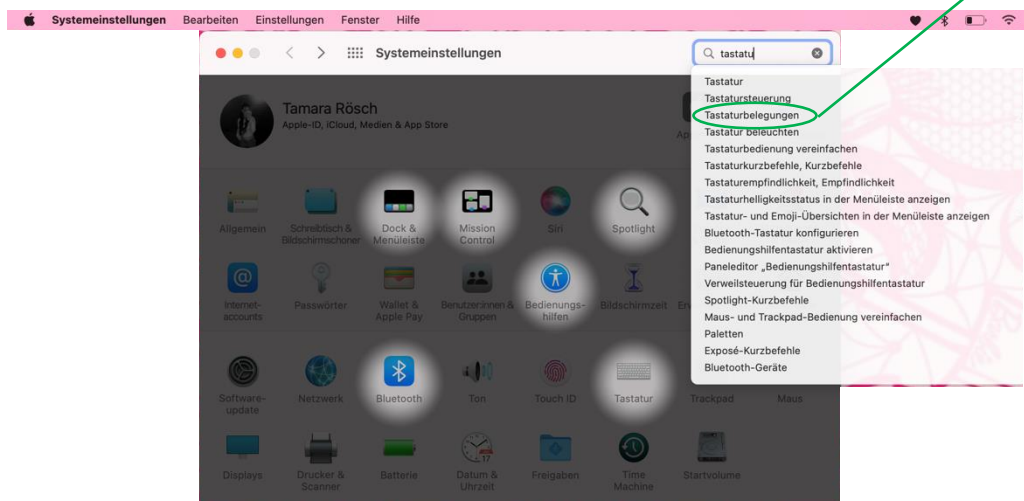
Systemeinstellungen Bearbeiten Einstellungen Fenster Hilfe

Systemeinstellungen

tastatu

Tamara Rösch
Apple-ID, iCloud, Medien & App Store

Ap

Tastatur
Tastatursteuerung
Tastaturbelegungen
Tastatur beleuchten
Tastaturbedienung vereinfachen
Tastaturkurzbefehle, Kurzbefehle
Tastaturempfindlichkeit, Empfindlichkeit
Tastaturhelligkeitsstatus in der Menüleiste anzeigen
Tastatur- und Emoji-Übersichten in der Menüleiste anzeigen
Bluetooth-Tastatur konfigurieren
Bedienungshilfentastatur aktivieren
Paneleditor „Bedienungshilfentastatur"
Verweilsteuerung für Bedienungshilfentastatur
Spotlight-Kurzbefehle
Maus- und Trackpad-Bedienung vereinfachen
Paletten
Exposé-Kurzbefehle
Bluetooth-Geräte

Allgemein
Schreibtisch & Bildschirmschoner
Dock & Menüleiste
Mission Control
Siri
Spotlight

Internet-accounts
Passwörter
Wallet & Apple Pay
Benutzer:innen & Gruppen
Bedienungs-hilfen
Bildschirmzeit
Er

Software-update
Netzwerk
Bluetooth
Ton
Touch ID
Tastatur
Trackpad
Maus

Displays
Drucker & Scanner
Batterie
Datum & Uhrzeit
Freigaben
Time Machine
Startvolume